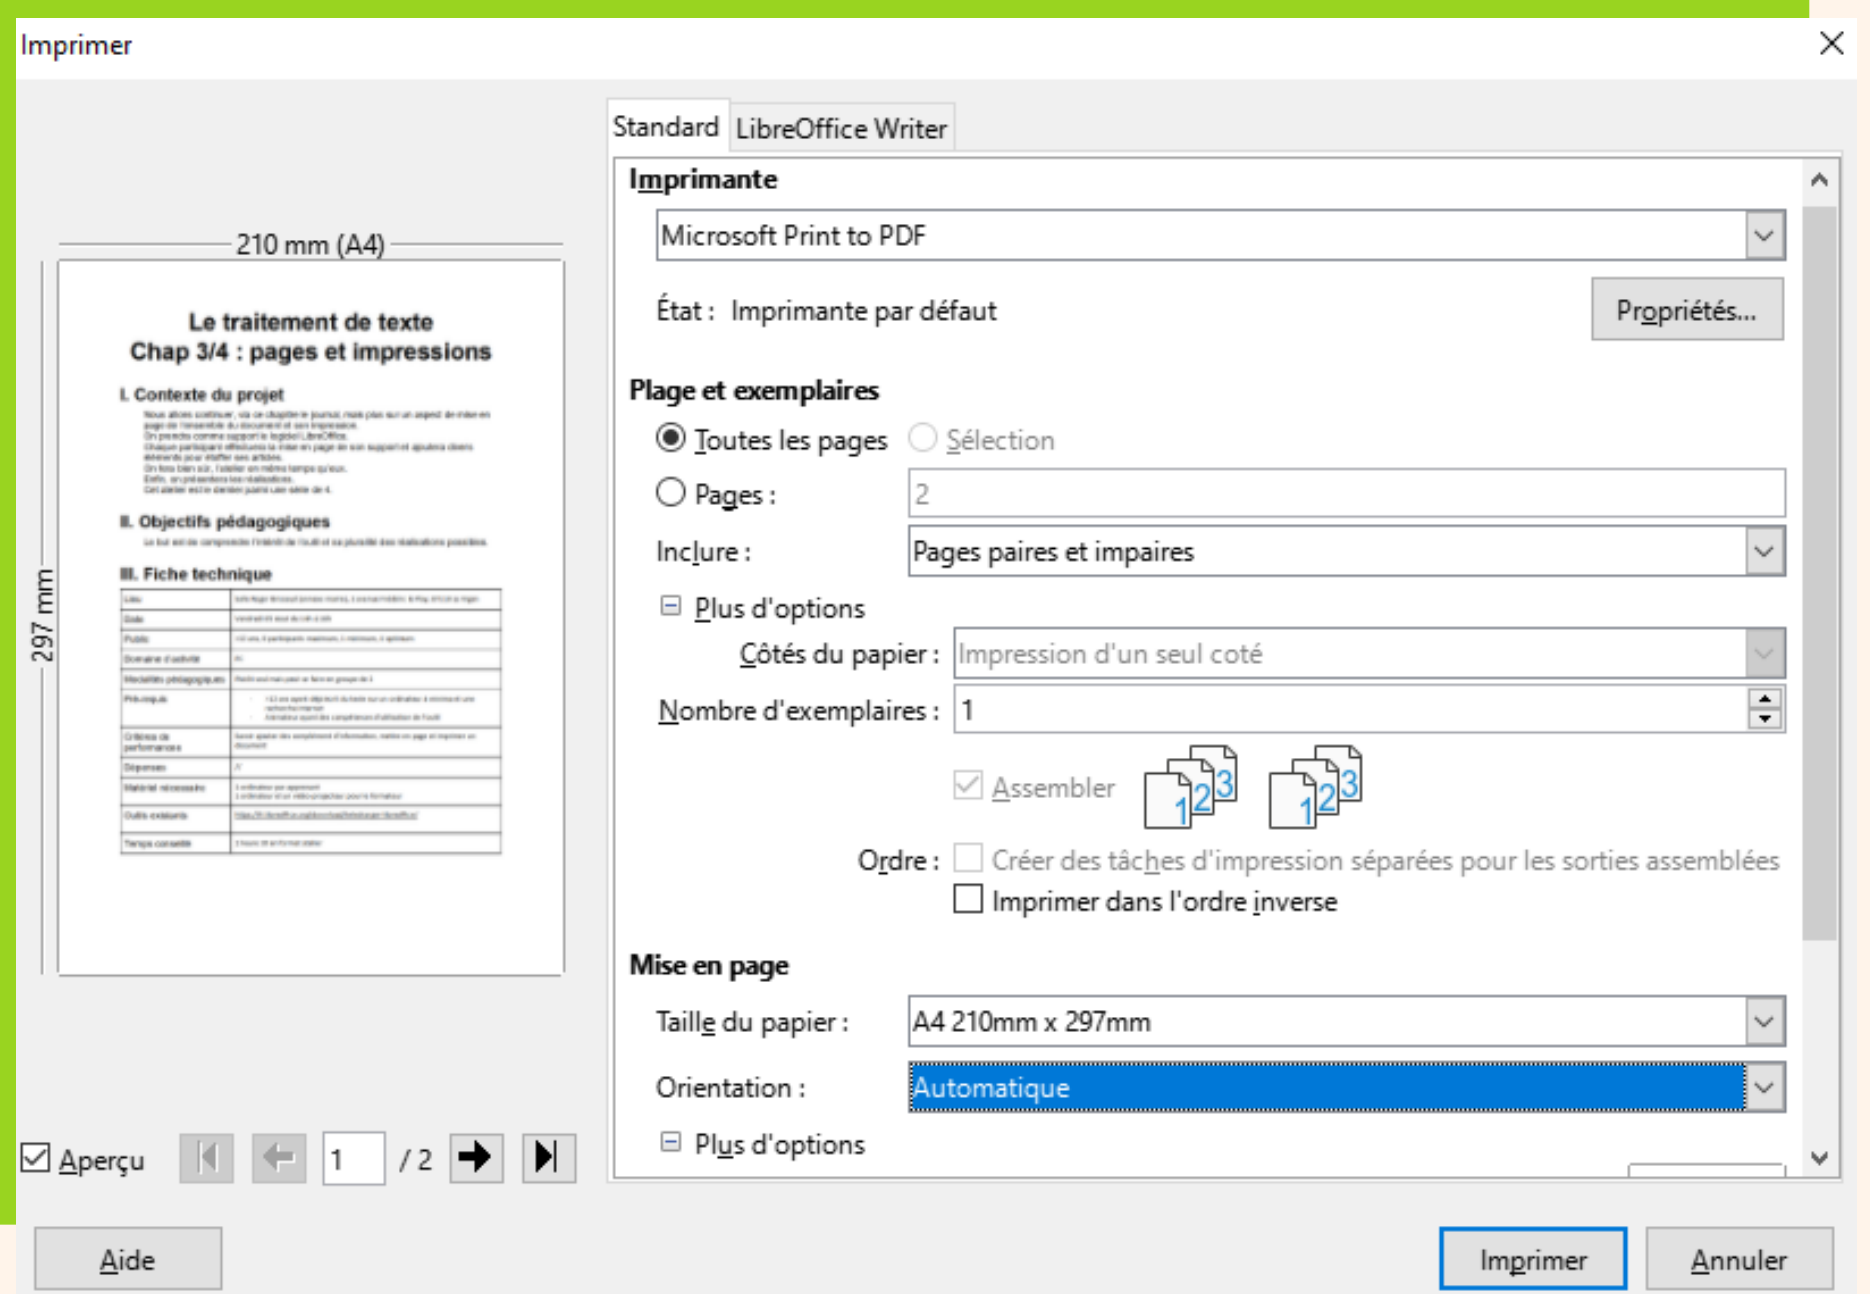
Imprimer

210 mm (A4)

297 mm

Le traitement de texte
Chap 3/4 : pages et impressions

I. Contexte du projet

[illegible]

II. Objectifs pédagogiques

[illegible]

III. Fiche technique

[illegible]

Aperçu

1 / 2

Standard LibreOffice Writer

Imprimante

Microsoft Print to PDF

État : Imprimante par défaut

Propriétés...

Plage et exemplaires

Toutes les pages

Sélection

Pages : 2

Inclure : Pages paires et impaires

Plus d'options

Côtés du papier : Impression d'un seul coté

Nombre d'exemplaires : 1

Assembler

1 2 3

1 2 3

Ordre : Créer des tâches d'impression séparées pour les sorties assemblées

Imprimer dans l'ordre inverse

Mise en page

Taille du papier : A4 210mm x 297mm

Orientation : Automatique

Plus d'options

Aide

Imprimer

Annuler